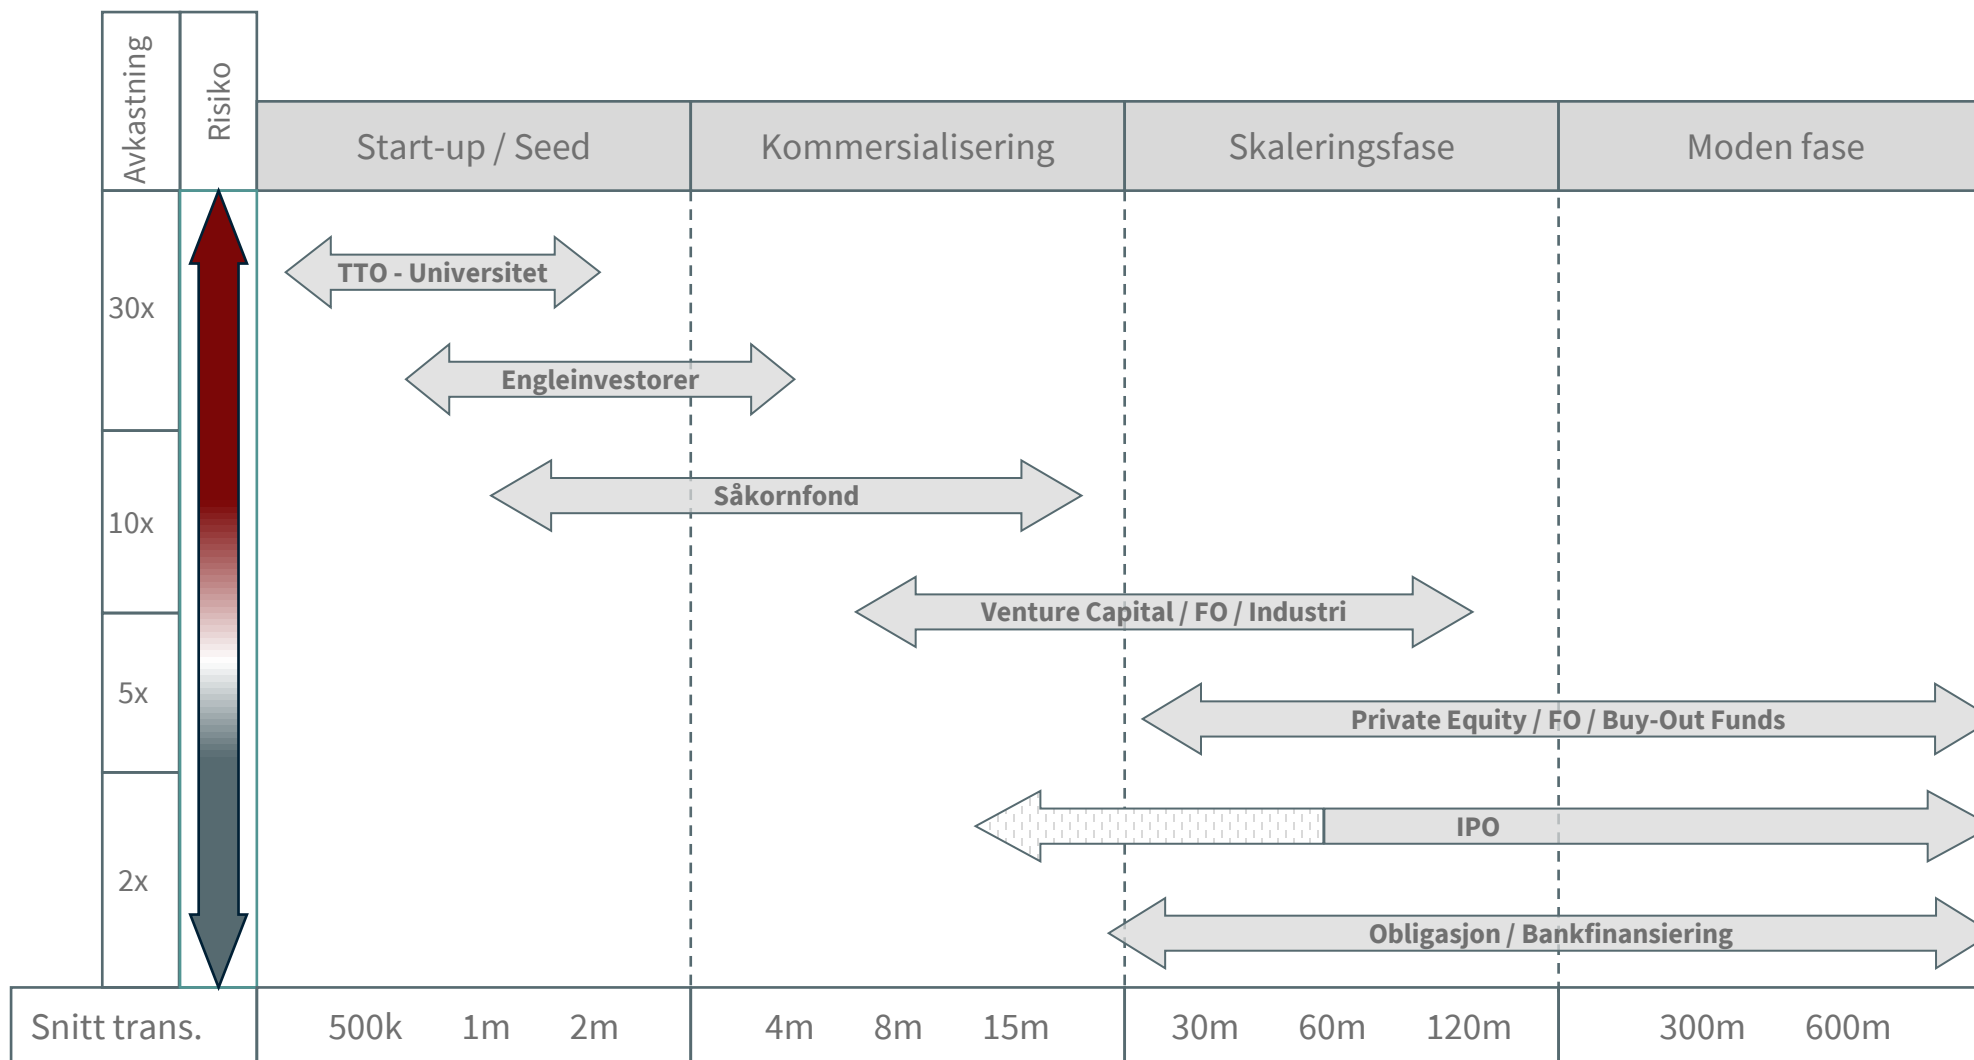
Avkastning

Risiko

Start-up / Seed

Kommersialisering

Skaleringsfase

Moden fase

30x

10x

5x

2x

TTO - Universitet

Engleinvestorer

Såkornfond

Venture Capital / FO / Industri

Private Equity / FO / Buy-Out Funds

IPO

Obligasjon / Bankfinansiering

| Snitt trans. | 500k 1m 2m | 4m 8m 15m | 30m 60m 120m | 300m 600m |